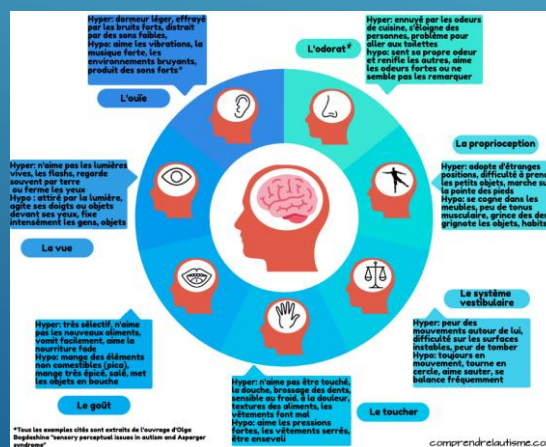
Hyper: dormeur léger, effrayé par les bruits forts, distrait par des sons faibles, Hypo: aime les vibrations, la musique forte, les environnements bruyants, produit des sons forts*

L'ouïe

Hyper: ennuyé par les odeurs de cuisine, s'éloigne des personnes, problème pour aller aux toilettes hypo: sent sa propre odeur et renifle les autres, aime les odeurs fortes ou ne semble pas les remarquer

L'odorat*

La proprioception

Hyper: adopte d'étranges positions, difficulté à prend les petits objets, marche su la pointe des pieds Hypo: se cogne dans les meubles, peu de tonus musculaire, grince des der grignote les objets, habits

Hyper: n'aime pas les lumières vives, les flashs, regarde souvent par terre ou ferme les yeux Hypo : attiré par la lumière, agite ses doigts ou objets devant ses yeux, fixe intensément les gens, objets

La vue

Le système vestibulaire

Hyper: peur des mouvements autour de lui, difficulté sur les surfaces instables, peur de tomber Hypo: toujours en mouvement, tourne en cercle, aime sauter, se balance fréquemment

Hyper: très sélectif, n'aime pas les nouveaux aliments, vomit facilement, aime la nourriture fade Hypo: mange des éléments non comestibles (pica), mange très épicé, salé, met les objets en bouche

Le goût

Hyper: n'aime pas être touché, la douche, brossage des dents, sensible au froid, à la douleur, textures des aliments, les vêtements font mal Hypo: aime les pressions fortes, les vêtements serrés, être enseveli

Le toucher

*Tous les exemples cités sont extraits de l'ouvrage d'Olga Bogdashina "sensory perceptual issues in autism and Asperger syndrome"

comprendrelautisme.com